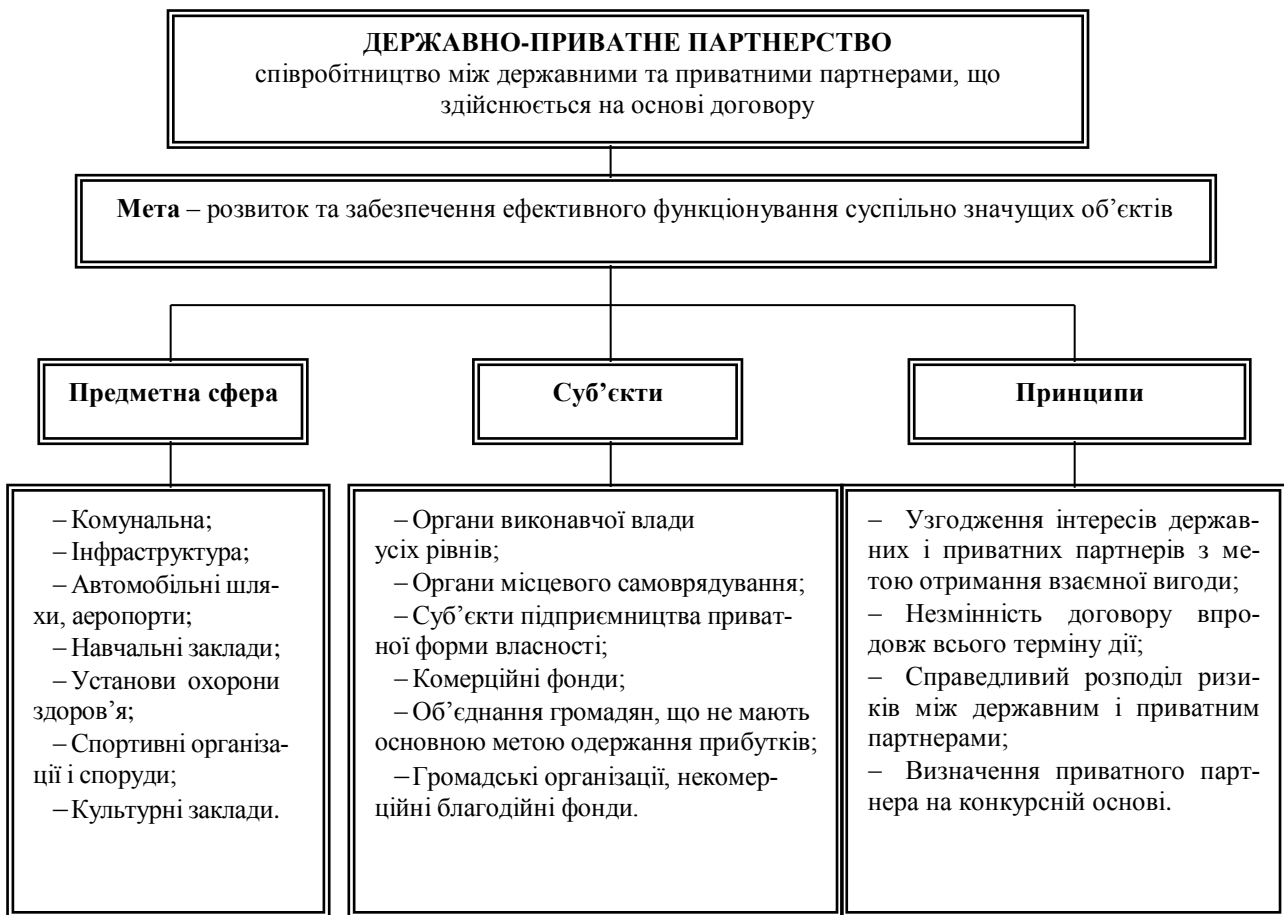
ДЕРЖАВНО-ПРИВАТНЕ ПАРТНЕРСТВО
співробітництво між державними та приватними партнерами, що здійснюється на основі договору

Мета – розвиток та забезпечення ефективного функціонування суспільно значущих об'єктів

Предметна сфера

– Комунальна;
– Інфраструктура;
– Автомобільні шляхи, аеропорти;
– Навчальні заклади;
– Установи охорони здоров'я;
– Спортивні організації і споруди;
– Культурні заклади.

Суб'єкти

– Органи виконавчої влади усіх рівнів;
– Органи місцевого самоврядування;
– Суб'єкти підприємництва приватної форми власності;
– Комерційні фонди;
– Об'єднання громадян, що не мають основною метою одержання прибутків;
– Громадські організації, некомерційні благодійні фонди.

Принципи

– Узгодження інтересів державних і приватних партнерів з метою отримання взаємної вигоди;
– Незмінність договору впродовж всього терміну дії;
– Справедливий розподіл ризиків між державним і приватним партнерами;
– Визначення приватного партнера на конкурсній основі.